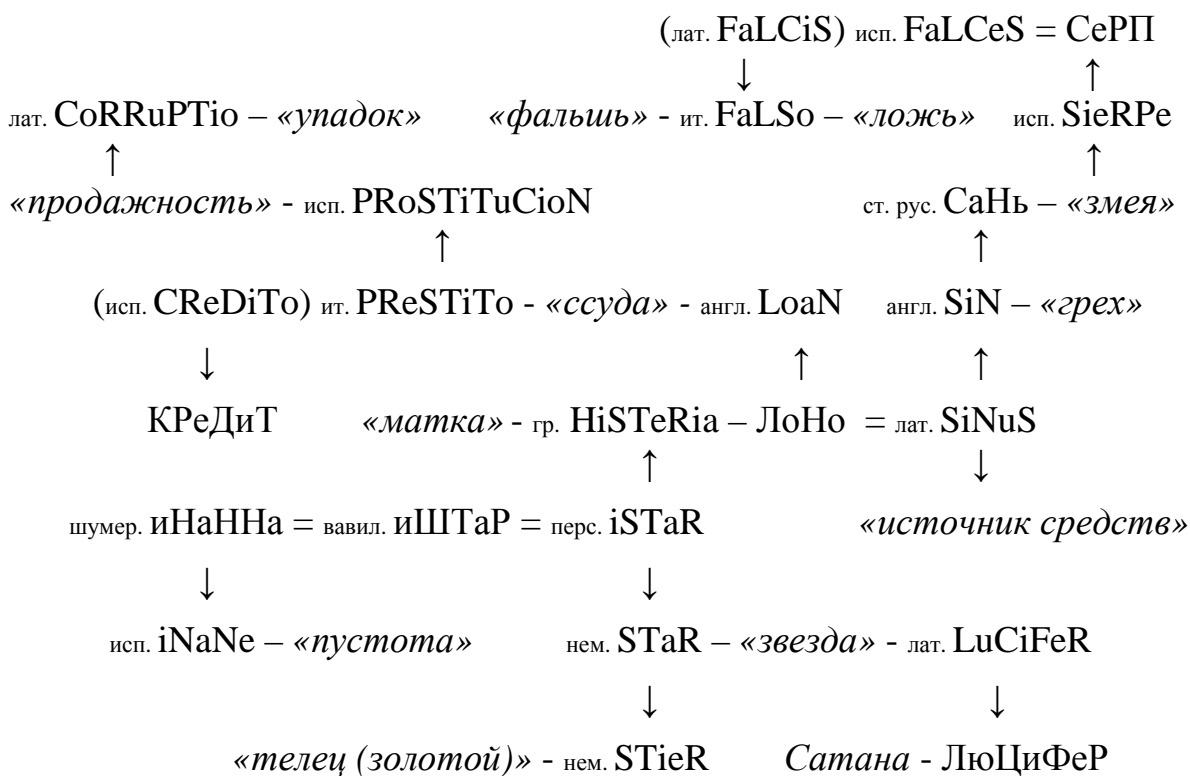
(лат. FaLCiS) исп. FaLCeS = CePП

↓ ↑

лат. CoRRuPTio – «упадок» «фальшь» - ит. FaLSo – «ложь» исп. SieRPe

↑ ↑

«продажность» - исп. PRoSTiTuCioN ст. рус. CaHь – «змея»

↑ ↑

(исп. CReDiTo) ит. PReSTiTo - «ссуда» - англ. LoaN англ. SiN – «грех»

↓ ↑ ↑

КРеДиТ «матка» - гр. HiSTeRia – ЛоНо = лат. SiNuS

↑ ↓

шумер. иНаННа = вавил. иШТаР = перс. iSTaR «источник средств»

↓ ↓

исп. iNaNe – «пустота» нем. STaR – «звезда» - лат. LuCiFeR

↓ ↓

«телец (золотой)» - нем. STieR Сатана - ЛюЦиФеР